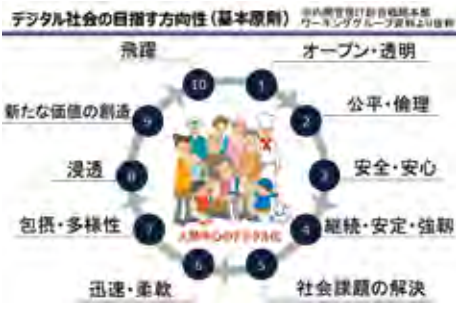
デジタル社会の目指す方向性（基本原則）

※内閣官房IT総合戦略本部
ワーキンググループ資料より抜粋

飛躍

10

1

オープン・透明

新たな価値の創造

9

2

公平・倫理

浸透

8

人間中心のデジタル化

3

安全・安心

包摂・多様性

7

4

継続・安定・強靱

6

5

迅速・柔軟

社会課題の解決